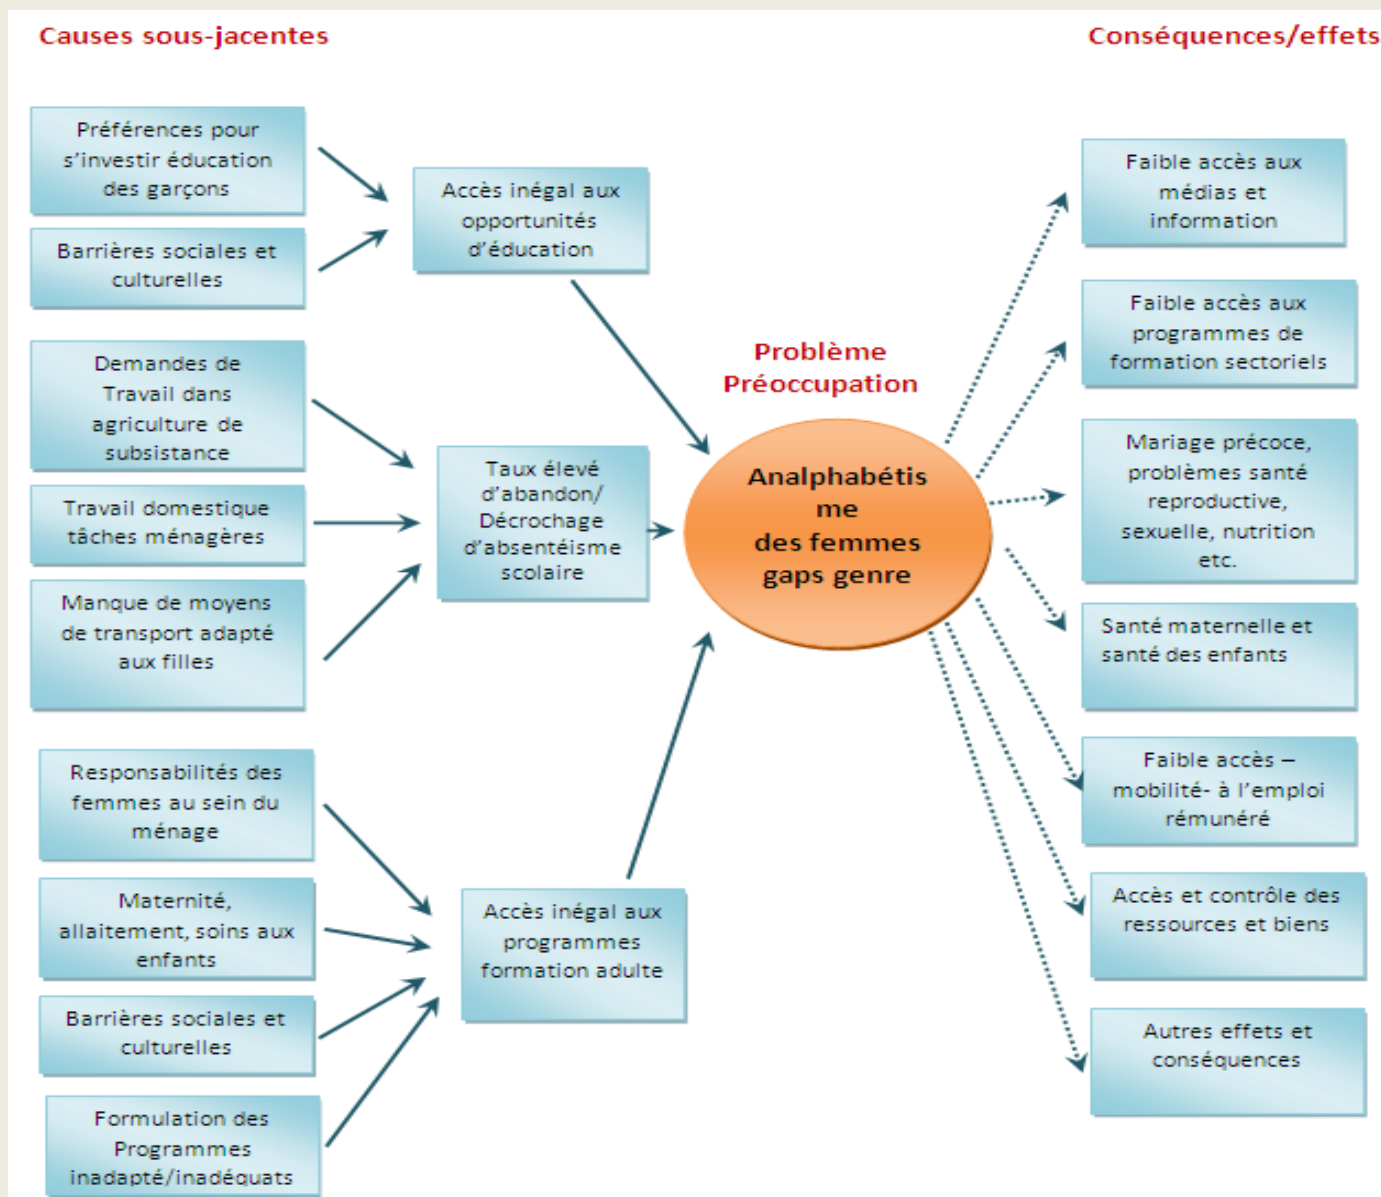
Causes sous-jacentes

Conséquences/effets

Préférences pour s'investir éducation des garçons

Barrières sociales et culturelles

Accès inégal aux opportunités d'éducation

Demandes de Travail dans agriculture de subsistance

Travail domestique tâches ménagères

Manque de moyens de transport adapté aux filles

Taux élevé d'abandon/ Décrochage d'absentéisme scolaire

Problème Préoccupation

Analphabétisme des femmes gaps genre

Responsabilités des femmes au sein du ménage

Maternité, allaitement, soins aux enfants

Barrières sociales et culturelles

Formulation des Programmes inadapté/inadéquats

Accès inégal aux programmes formation adulte

Faible accès aux médias et information

Faible accès aux programmes de formation sectoriels

Mariage précoce, problèmes santé reproductive, sexuelle, nutrition etc.

Santé maternelle et santé des enfants

Faible accès – mobilité- à l'emploi rémunéré

Accès et contrôle des ressources et biens

Autres effets et conséquences